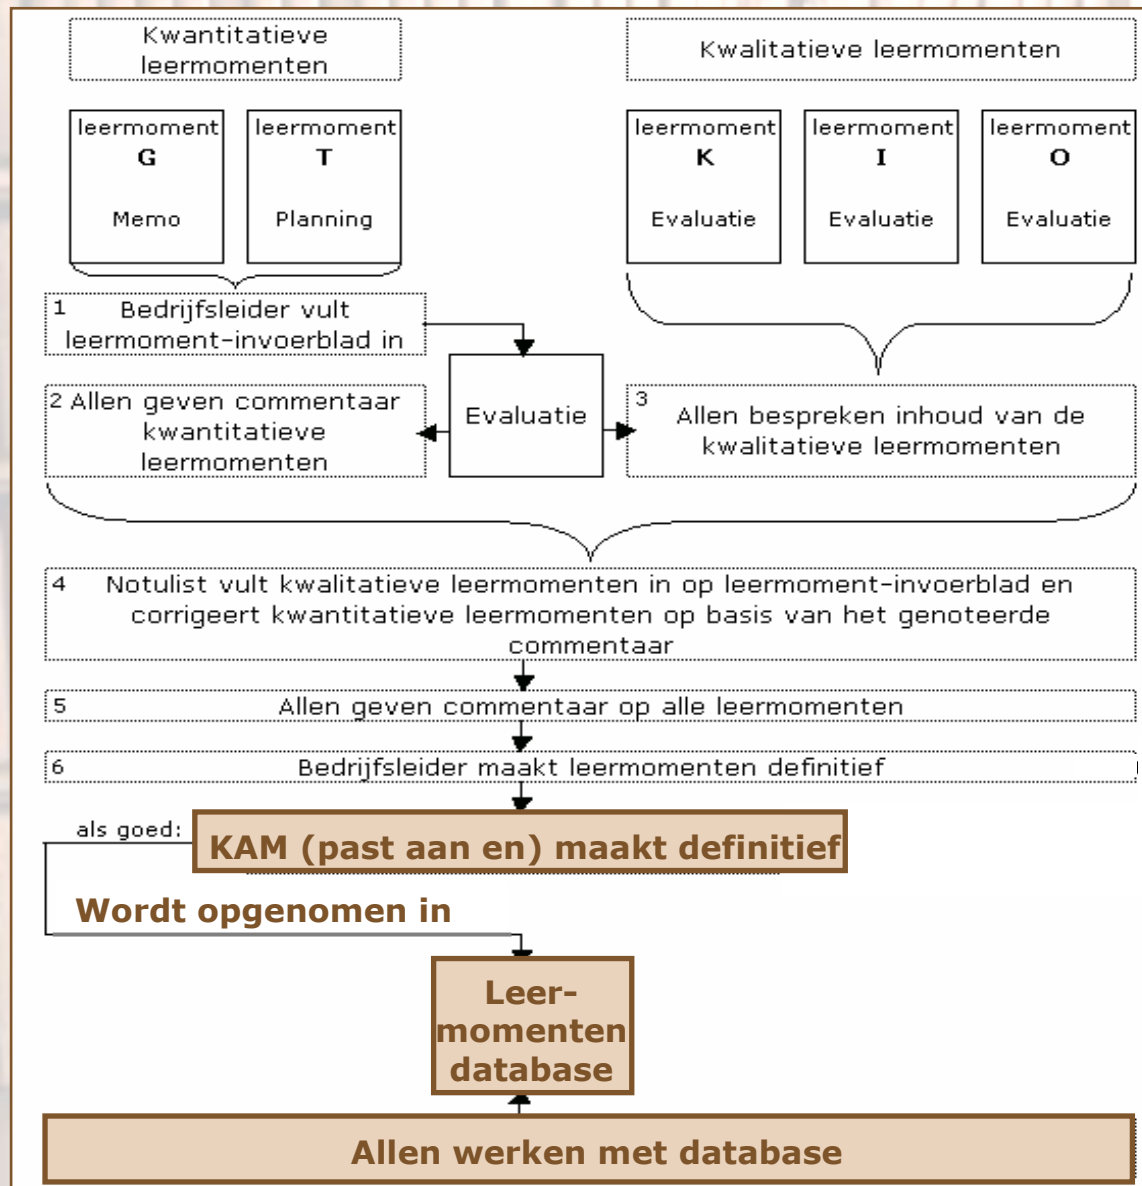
Kwantitatieve leermomenten

Kwalitatieve leermomenten

leermoment
G
Memo

leermoment
T
Planning

leermoment
K
Evaluatie

leermoment
I
Evaluatie

leermoment
O
Evaluatie

1 Bedrijfsleider vult leermoment-invoerblad in

Evaluatie

2 Allen geven commentaar kwantitatieve leermomenten

3 Allen bespreken inhoud van de kwalitatieve leermomenten

4 Notulist vult kwalitatieve leermomenten in op leermoment-invoerblad en corrigeert kwantitatieve leermomenten op basis van het genoteerde commentaar

5 Allen geven commentaar op alle leermomenten

6 Bedrijfsleider maakt leermomenten definitief

als goed:

KAM (past aan en) maakt definitief

Wordt opgenomen in

Leer-momenten database

Allen werken met database